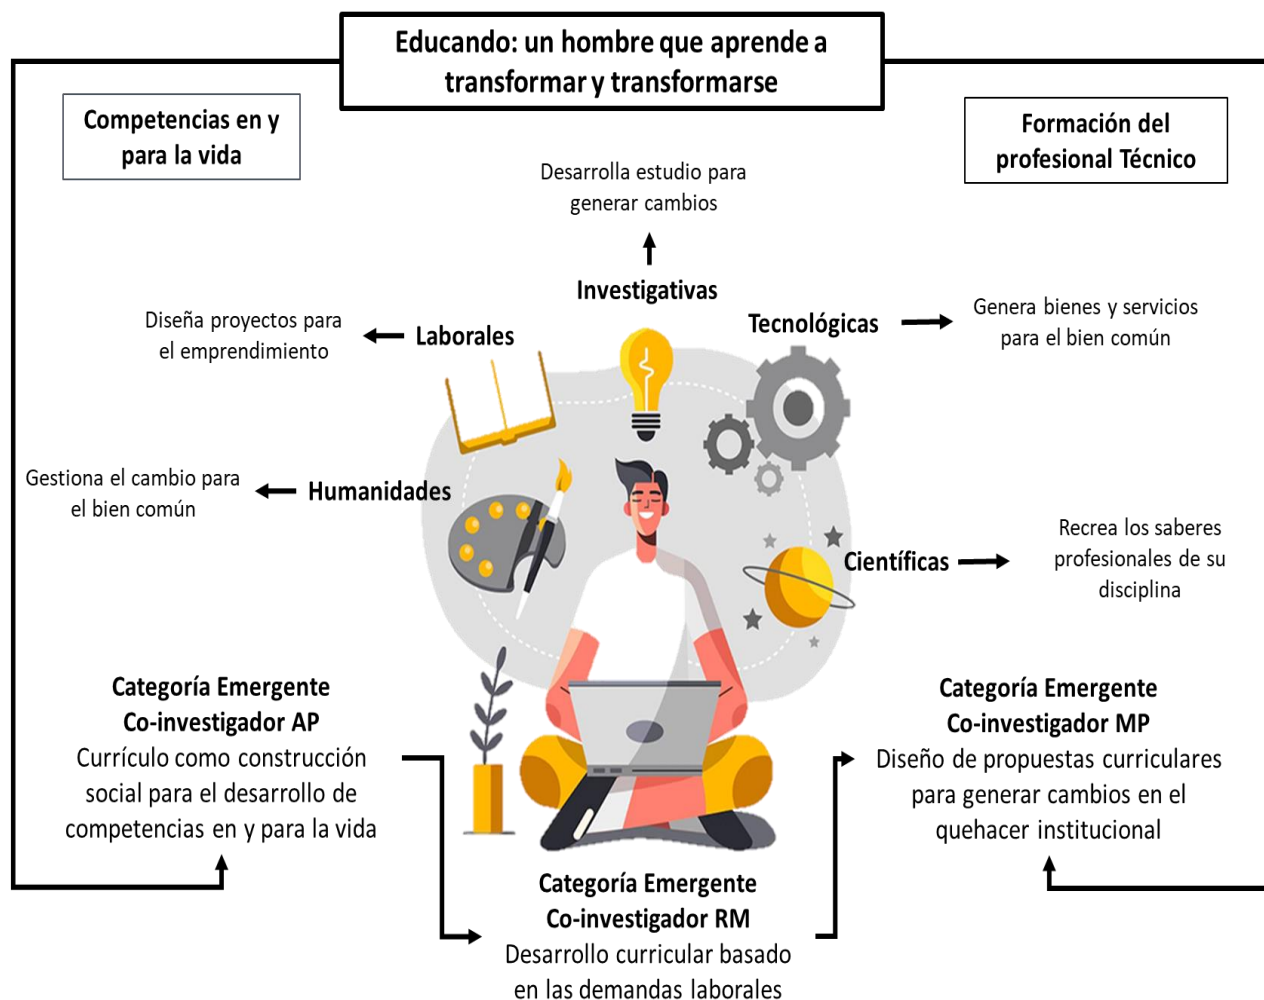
Educando: un hombre que aprende a transformar y transformarse

Competencias en y para la vida

Formación del profesional Técnico

Desarrolla estudio para generar cambios

Investigativas

Diseña proyectos para el emprendimiento

Laborales

Tecnológicas

Genera bienes y servicios para el bien común

Gestiona el cambio para el bien común

Humanidades

Científicas

Recrea los saberes profesionales de su disciplina

Categoría Emergente
Co-investigador AP
Currículo como construcción social para el desarrollo de competencias en y para la vida

Categoría Emergente
Co-investigador MP
Diseño de propuestas curriculares para generar cambios en el quehacer institucional

Categoría Emergente
Co-investigador RM
Desarrollo curricular basado en las demandas laborales